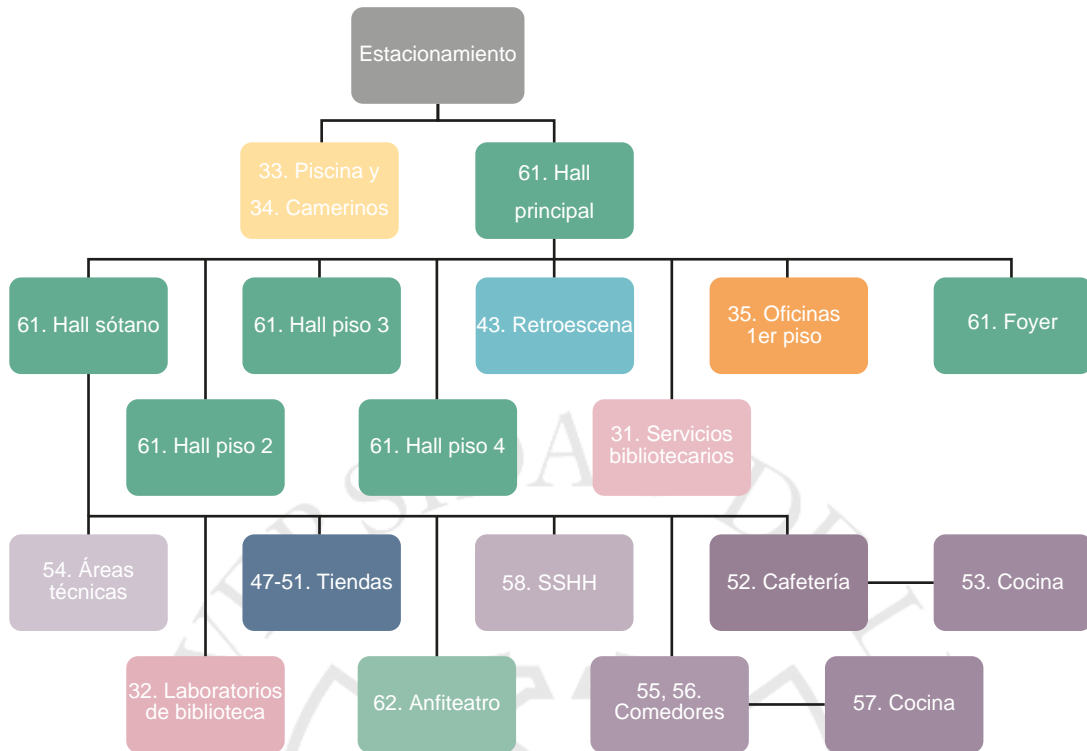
Estacionamiento

33. Piscina y 34. Camerinos

61. Hall principal

61. Hall sótano

61. Hall piso 3

43. Retroescena

35. Oficinas 1er piso

61. Foyer

61. Hall piso 2

61. Hall piso 4

31. Servicios bibliotecarios

54. Áreas técnicas

47-51. Tiendas

58. SSHH

52. Cafetería

53. Cocina

32. Laboratorios de biblioteca

62. Anfiteatro

55, 56. Comedores

57. Cocina